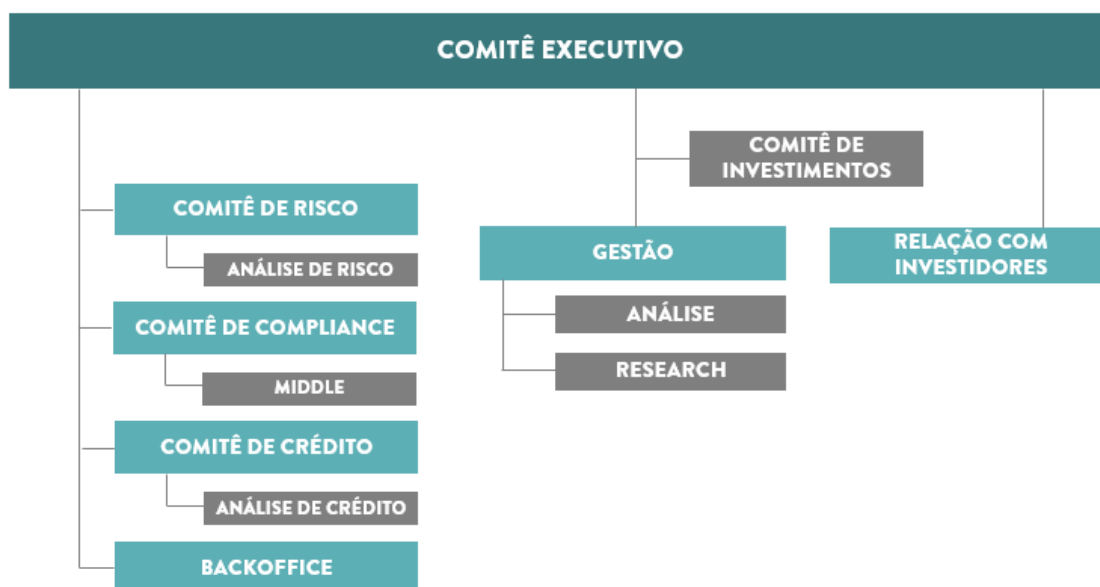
COMITÊ EXECUTIVO

COMITÊ DE INVESTIMENTOS

COMITÊ DE RISCO

ANÁLISE DE RISCO

COMITÊ DE COMPLIANCE

MIDDLE

COMITÊ DE CRÉDITO

ANÁLISE DE CRÉDITO

BACKOFFICE

GESTÃO

ANÁLISE

RESEARCH

RELAÇÃO COM INVESTIDORES